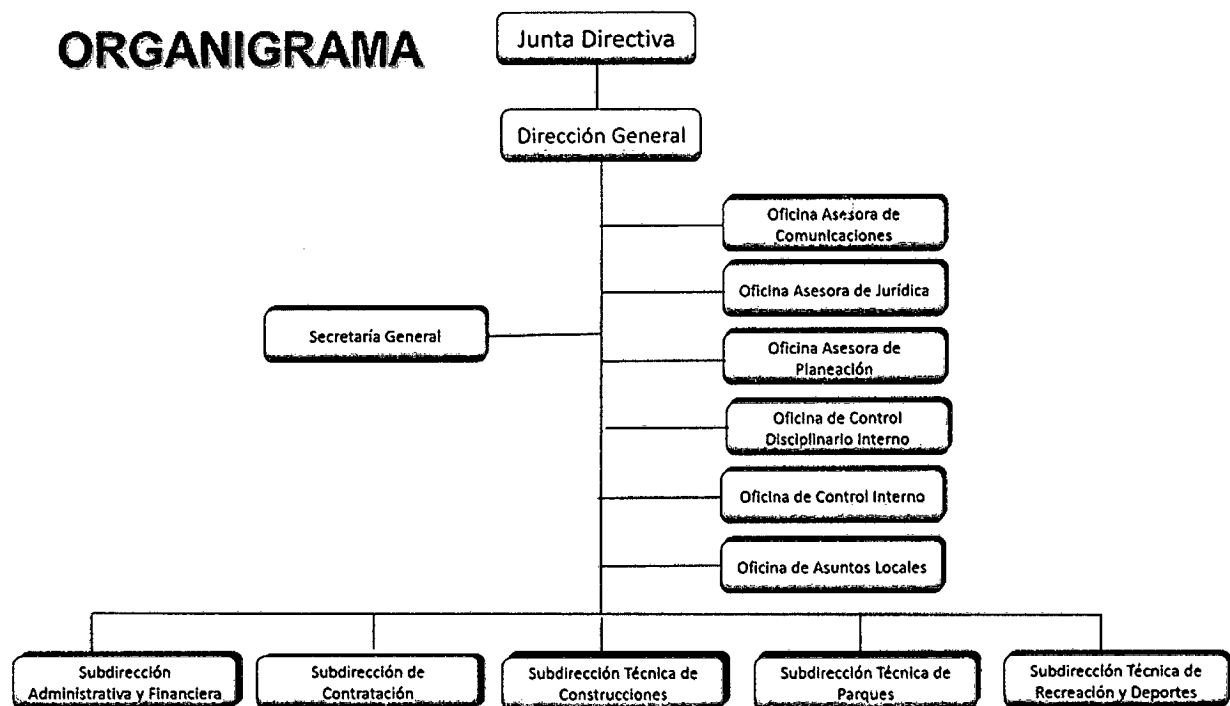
ORGANIGRAMA

Junta Directiva

Dirección General

Oficina Asesora de Comunicaciones

Oficina Asesora de Jurídica

Secretaría General

Oficina Asesora de Planeación

Oficina de Control Disciplinario Interno

Oficina de Control Interno

Oficina de Asuntos Locales

Subdirección Administrativa y Financiera

Subdirección de Contratación

Subdirección Técnica de Construcciones

Subdirección Técnica de Parques

Subdirección Técnica de Recreación y Deportes